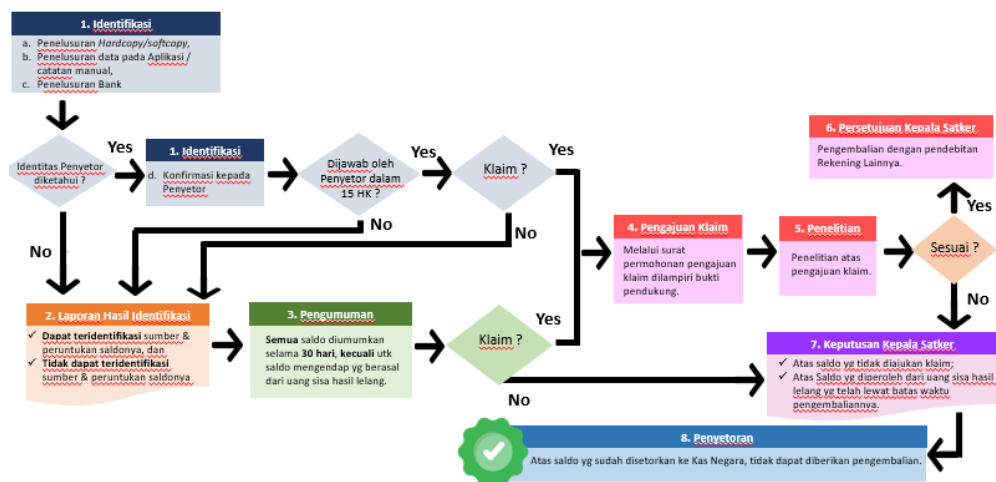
1. Identifikasi

a. Penelusuran *Hardcopy/softcopy*,
b. Penelusuran data pada Aplikasi / catatan manual,
c. Penelusuran Bank

Identitas Penyetor diketahui ?

Yes

1. Identifikasi

d. Konfirmasi kepada Penyetor

Dijawab oleh Penyetor dalam 15 HK ?

Yes

Klaim ?

Yes

No

No

No

6. Persetujuan Kepala Satker

Pengembalian dengan pendebitan Rekening Lainnya.

Yes

4. Pengajuan Klaim

Melalui surat permohonan pengajuan klaim dilampiri bukti pendukung.

5. Penelitian

Penelitian atas pengajuan klaim.

Sesuai ?

No

2. Laporan Hasil Identifikasi

✓ **Dapat teridentifikasi** sumber & peruntukan saldonya, dan
✓ **Tidak dapat teridentifikasi** sumber & peruntukan saldonya

3. Pengumuman

**Semua** saldo diumumkan selama **30 hari**, **kecuali** utk saldo mengendap yg berasal dari uang sisa hasil lelang.

Klaim ?

Yes

No

7. Keputusan Kepala Satker

✓ Atas saldo yg tidak diajukan klaim;
✓ Atas Saldo yg diperoleh dari uang sisa hasil lelang yg telah lewat batas waktu pengembaliannya.

8. Penyetoran

Atas saldo yg sudah disetorkan ke Kas Negara, tidak dapat diberikan pengembalian.